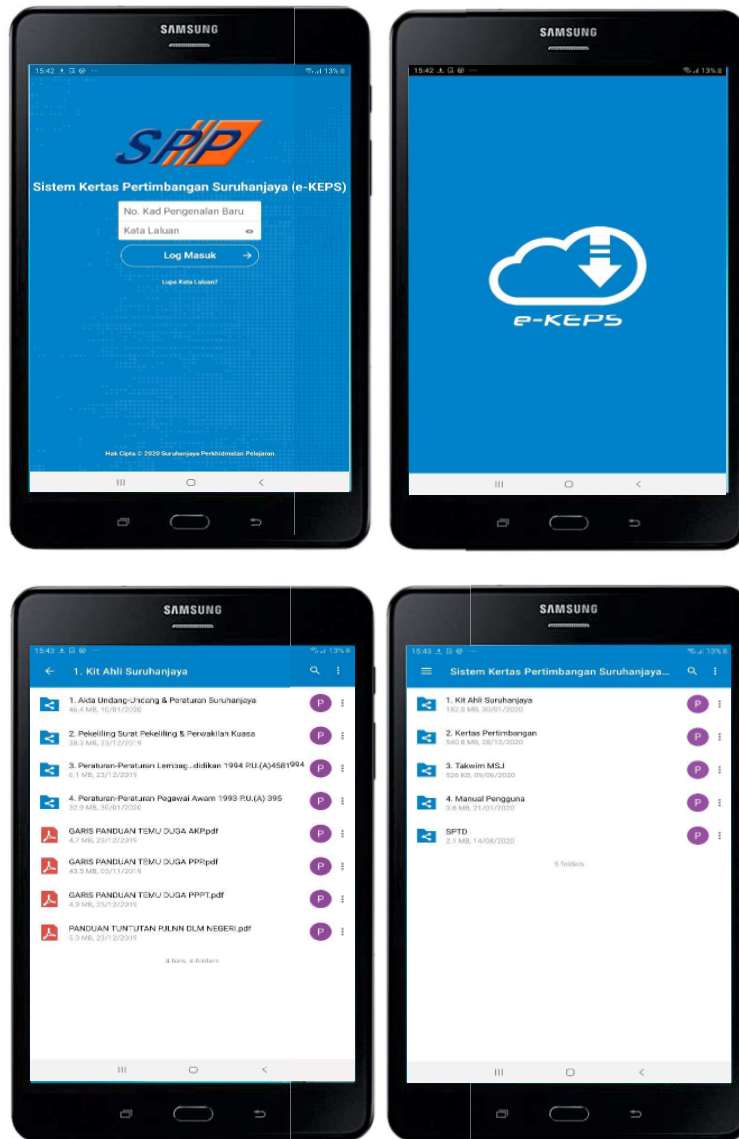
SAMSUNG

15:42 13%

SPP

Sistem Kertas Pertimbangan Suruhanjaya (e-KEPS)

No. Kad Pengenalan Baru

Kata Laluan

Log Masuk →

Lupa Kata Laluan?

Hak Cipta © 2020 Suruhanjaya Perkhidmatan Pelajaran

SAMSUNG

15:42 13%

e-KEPS

SAMSUNG

15:43 13%

← 1. Kit Ahli Suruhanjaya

1. Akta Undang-Undang & Peraturan Suruhanjaya
46.4 MB, 10/01/2020 P

2. Pekeliling Surat Pekeliling & Perwakilan Kuasa
28.3 MB, 23/12/2019 P

3. Peraturan-Peraturan Lembag...didikan 1994 P.U.(A)4581994
6.1 MB, 23/12/2019 P

4. Peraturan-Peraturan Pegawai Awam 1993 P.U.(A) 395
32.9 MB, 30/01/2020 P

GARIS PANDUAN TEMU DUGA AKP.pdf
4.7 MB, 23/12/2019 P

GARIS PANDUAN TEMU DUGA PPP.pdf
43.5 MB, 05/11/2019 P

GARIS PANDUAN TEMU DUGA PPPT.pdf
4.9 MB, 23/12/2019 P

PANDUAN TUNTUTAN PJLNN DLM NEGERI.pdf
5.3 MB, 23/12/2019 P

4 files, 4 folders

SAMSUNG

15:43 13%

Sistem Kertas Pertimbangan Suruhanjaya...

1. Kit Ahli Suruhanjaya
182.8 MB, 30/01/2020 P

2. Kertas Pertimbangan
540.8 MB, 28/12/2020 P

3. Takwim MSJ
526 KB, 09/06/2020 P

4. Manual Pengguna
3.6 MB, 21/01/2020 P

SPTD
2.1 MB, 14/08/2020 P

5 folders